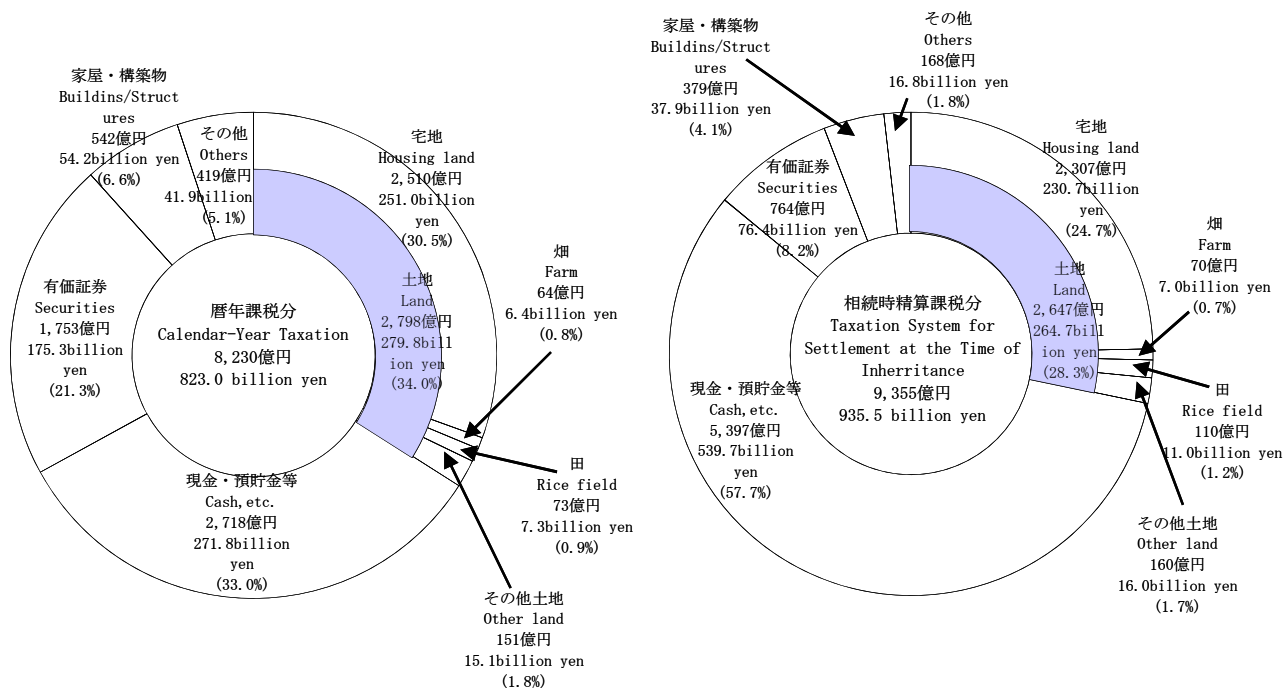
家屋・構築物
Buildins/Structures
542億円
54.2billion yen
(6.6%)

その他
Others
419億円
41.9billion yen
(5.1%)

宅地
Housing land
2,510億円
251.0billion yen
(30.5%)

有価証券
Securities
1,753億円
175.3billion yen
(21.3%)

暦年課税分
Calendar-Year Taxation
8,230億円
823.0 billion yen

土地
Land
2,798億円
279.8billion yen
(34.0%)

畑
Farm
64億円
6.4billion yen
(0.8%)

現金・預貯金等
Cash,etc.
2,718億円
271.8billion yen
(33.0%)

田
Rice field
73億円
7.3billion yen
(0.9%)

その他土地
Other land
151億円
15.1billion yen
(1.8%)

家屋・構築物
Buildins/Structures
379億円
37.9billion yen
(4.1%)

その他
Others
168億円
16.8billion yen
(1.8%)

宅地
Housing land
2,307億円
230.7billion yen
(24.7%)

有価証券
Securities
764億円
76.4billion yen
(8.2%)

畑
Farm
70億円
7.0billion yen
(0.7%)

相続時精算課税分
Taxation System for Settlement at the Time of Inherritance
9,355億円
935.5 billion yen

土地
Land
2,647億円
264.7billion yen
(28.3%)

現金・預貯金等
Cash,etc.
5,397億円
539.7billion yen
(57.7%)

田
Rice field
110億円
11.0billion yen
(1.2%)

その他土地
Other land
160億円
16.0billion yen
(1.7%)